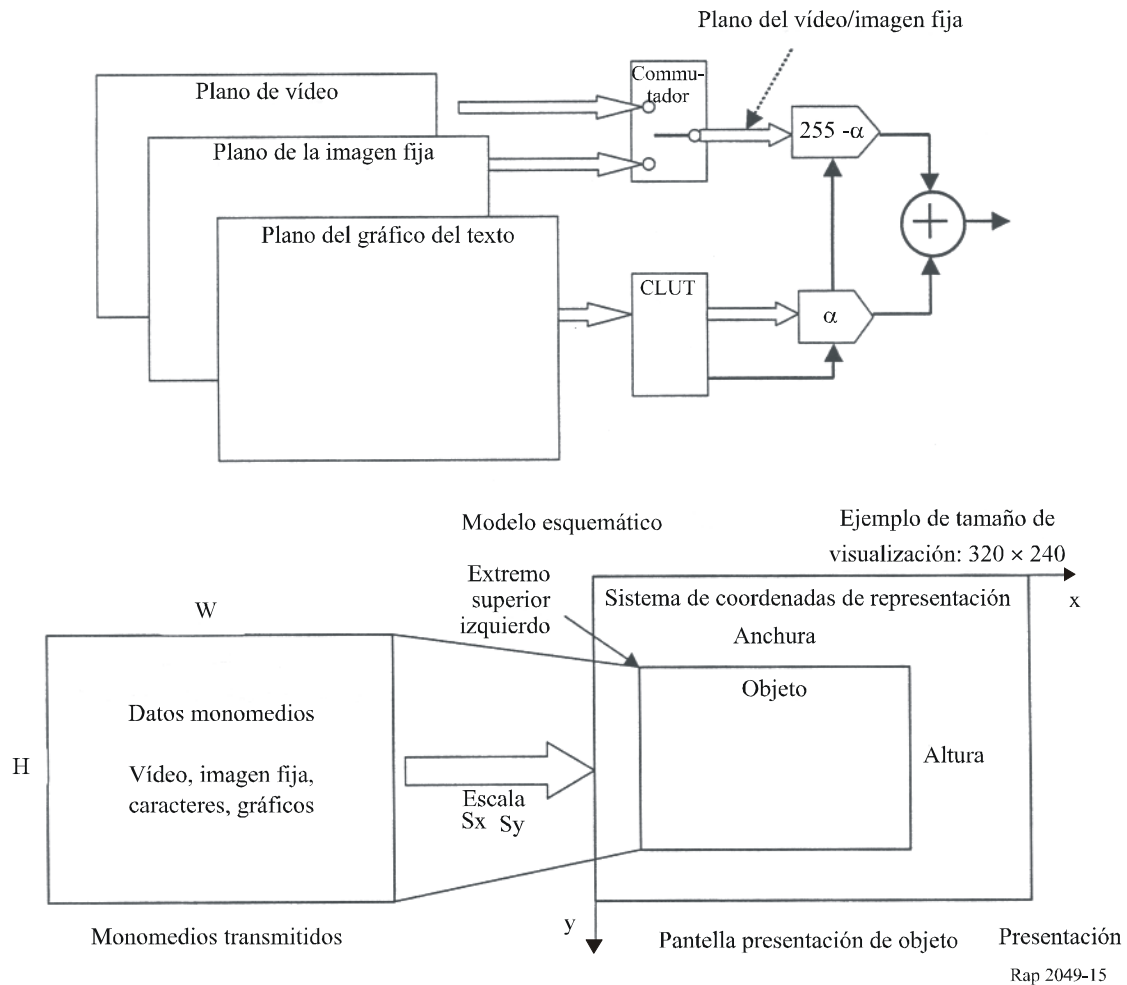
Plano del vídeo/imagen fija

Plano de vídeo

Commutador

Plano de la imagen fija

$255 - \alpha$

Plano del gráfico del texto

CLUT

$\alpha$

Modelo esquemático

Ejemplo de tamaño de visualización: 320 × 240

Extremo superior izquierdo

Sistema de coordenadas de representación

x

W

Anchura

Objeto

Datos monomedios

H

Vídeo, imagen fija, caracteres, gráficos

Altura

Escala
Sx Sy

y

Monomedios transmitidos

Pantella presentación de objeto

Presentación

Rap 2049-15